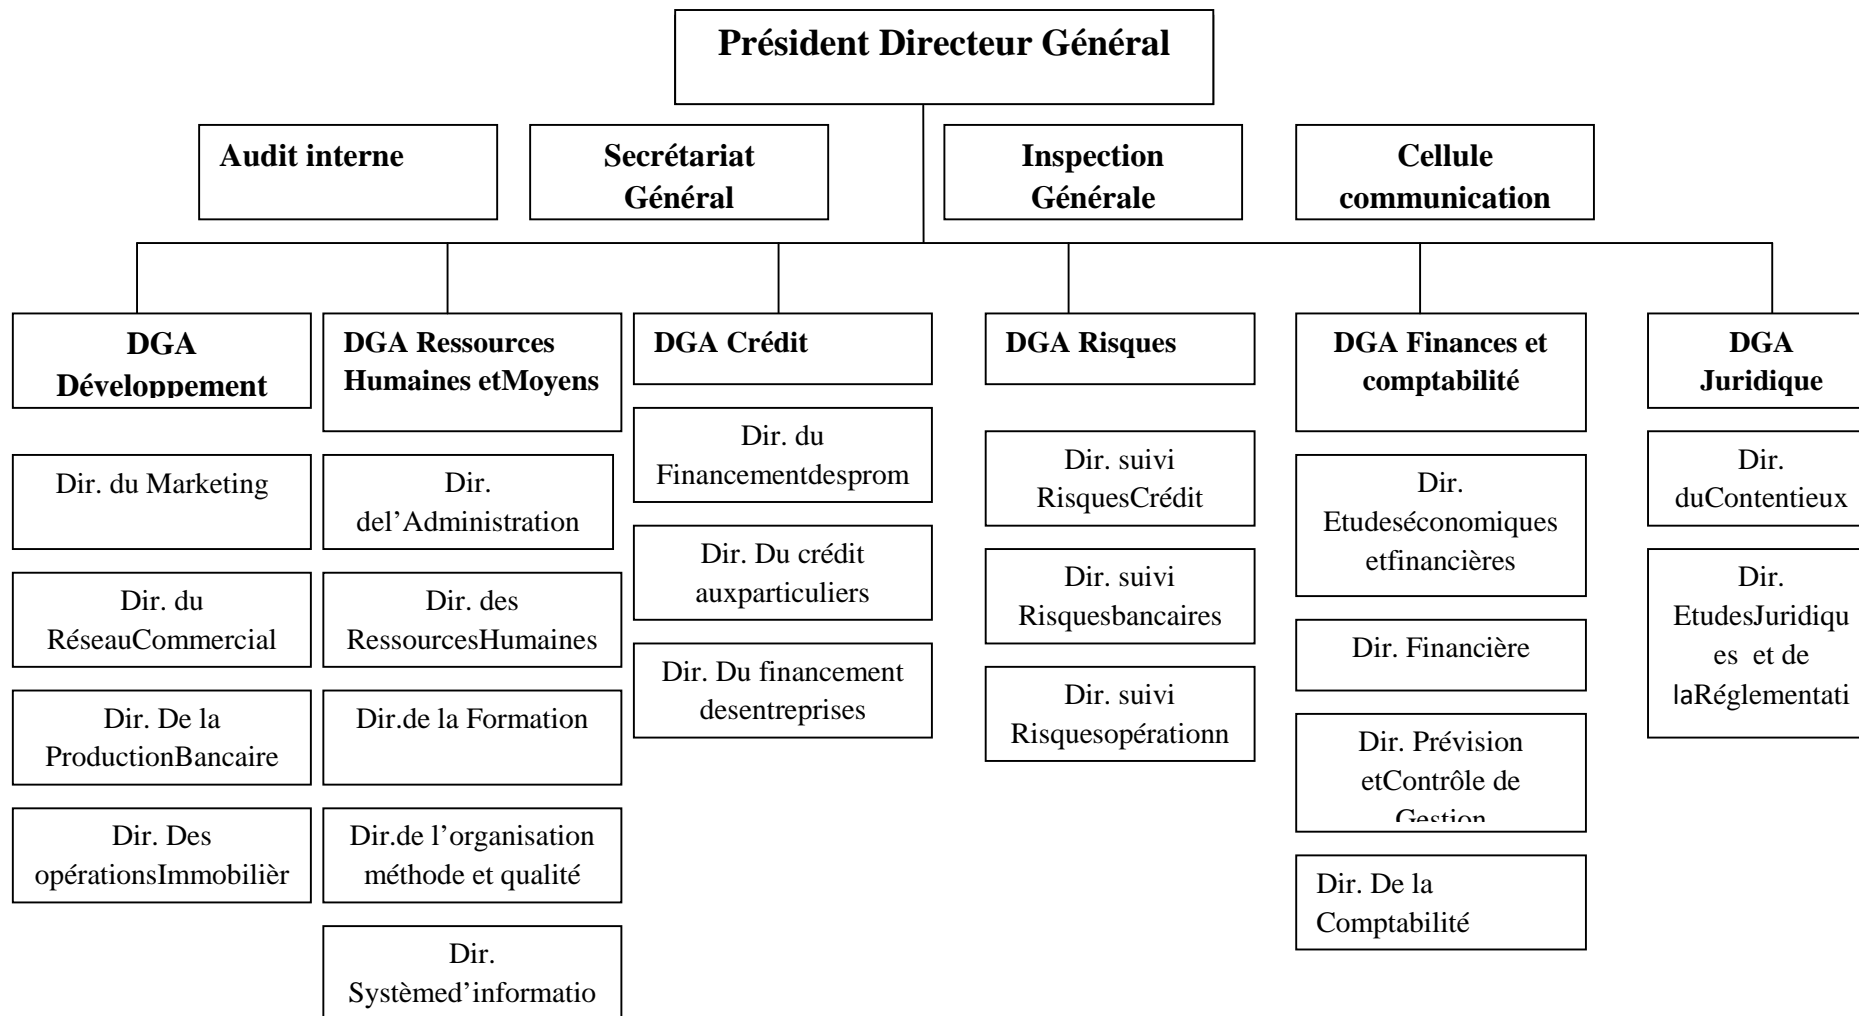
Président Directeur Général

Audit interne

Secrétariat Général

Inspection Générale

Cellule communication

DGA Développement

Dir. du Marketing

Dir. du RéseauCommercial

Dir. De la ProductionBancaire

Dir. Des opérationsImmobilièr

DGA Ressources Humaines etMoyens

Dir. del'Administration

Dir. des RessourcesHumaines

Dir.de la Formation

Dir.de l'organisation méthode et qualité

Dir. Systèmed'informatio

DGA Crédit

Dir. du Financementdesprom

Dir. Du crédit auxparticuliers

Dir. Du financement desentreprises

DGA Risques

Dir. suivi RisquesCrédit

Dir. suivi Risquesbancaires

Dir. suivi Risquesopérationn

DGA Finances et comptabilité

Dir. Etudeséconomiques etfinancières

Dir. Financière

Dir. Prévision etContrôle de Gestion

Dir. De la Comptabilité

DGA Juridique

Dir. duContentieux

Dir. EtudesJuridiques et de laRéglementati